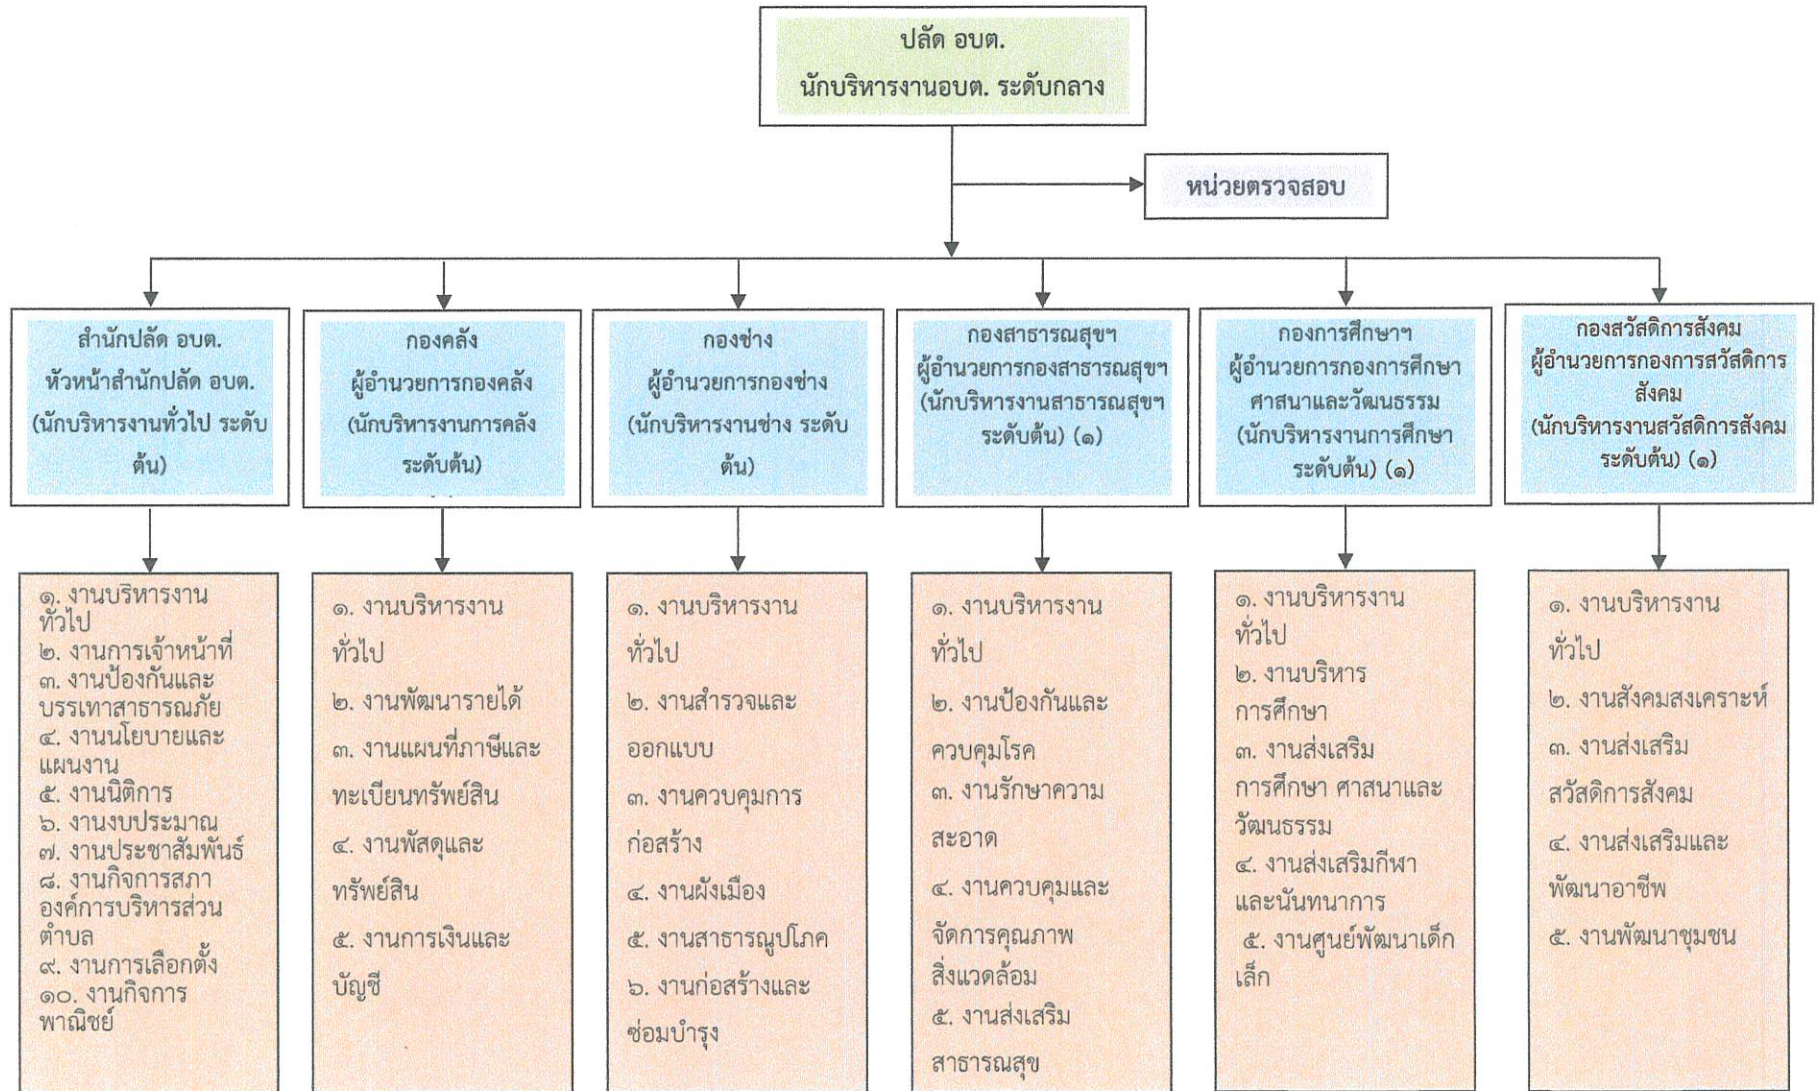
ปลัด อบต.
นักบริหารงานอบต. ระดับกลาง

หน่วยตรวจสอบ

สำนักปลัด อบต.
หัวหน้าสำนักปลัด อบต.
(นักบริหารงานทั่วไป ระดับต้น)

กองคลัง
ผู้อำนวยการกองคลัง
(นักบริหารงานการคลัง ระดับต้น)

กองช่าง
ผู้อำนวยการกองช่าง
(นักบริหารงานช่าง ระดับต้น)

กองสาธารณสุขฯ
ผู้อำนวยการกองสาธารณสุขฯ
(นักบริหารงานสาธารณสุขฯ ระดับต้น) (๑)

กองการศึกษาฯ
ผู้อำนวยการกองการศึกษา ศาสนาและวัฒนธรรม
(นักบริหารงานการศึกษา ระดับต้น) (๑)

กองสวัสดิการสังคม
ผู้อำนวยการกองการสวัสดิการสังคม
(นักบริหารงานสวัสดิการสังคม ระดับต้น) (๑)

๑. งานบริหารงานทั่วไป
๒. งานการเจ้าหน้าที่
๓. งานป้องกันและบรรเทาสาธารณภัย
๔. งานนโยบายและแผนงาน
๕. งานนิติการ
๖. งานงบประมาณ
๗. งานประชาสัมพันธ์
๘. งานกิจการสภาองค์การบริหารส่วนตำบล
๙. งานการเลือกตั้ง
๑๐. งานกิจการพาณิชย์

๑. งานบริหารงานทั่วไป
๒. งานพัฒนารายได้
๓. งานแผนที่ภาษีและทะเบียนทรัพย์สิน
๔. งานพัสดุและทรัพย์สิน
๕. งานการเงินและบัญชี

๑. งานบริหารงานทั่วไป
๒. งานสำรวจและออกแบบ
๓. งานควบคุมการก่อสร้าง
๔. งานผังเมือง
๕. งานสาธารณูปโภค
๖. งานก่อสร้างและซ่อมบำรุง

๑. งานบริหารงานทั่วไป
๒. งานป้องกันและควบคุมโรค
๓. งานรักษาความสะอาด
๔. งานควบคุมและจัดการคุณภาพสิ่งแวดล้อม
๕. งานส่งเสริมสาธารณสุข

๑. งานบริหารงานทั่วไป
๒. งานบริหารการศึกษา
๓. งานส่งเสริมการศึกษา ศาสนาและวัฒนธรรม
๔. งานส่งเสริมกีฬาและนันทนาการ
๕. งานศูนย์พัฒนาเด็กเล็ก

๑. งานบริหารงานทั่วไป
๒. งานสังคมสงเคราะห์
๓. งานส่งเสริมสวัสดิการสังคม
๔. งานส่งเสริมและพัฒนาอาชีพ
๕. งานพัฒนาชุมชน